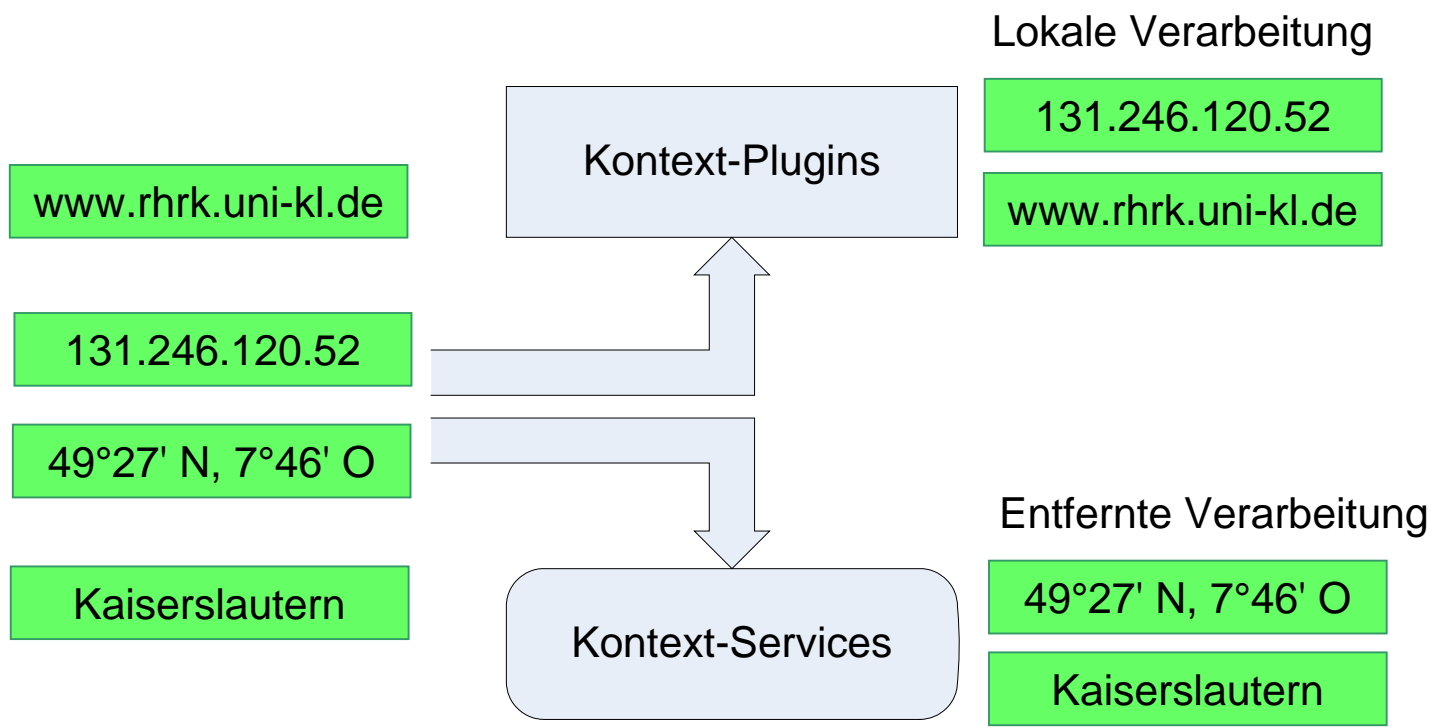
Lokale Verarbeitung

131.246.120.52

www.rhrk.uni-kl.de

Kontext-Plugins

www.rhrk.uni-kl.de

131.246.120.52

49°27' N, 7°46' O

Kaiserslautern

Kontext-Services

Entfernte Verarbeitung

49°27' N, 7°46' O

Kaiserslautern